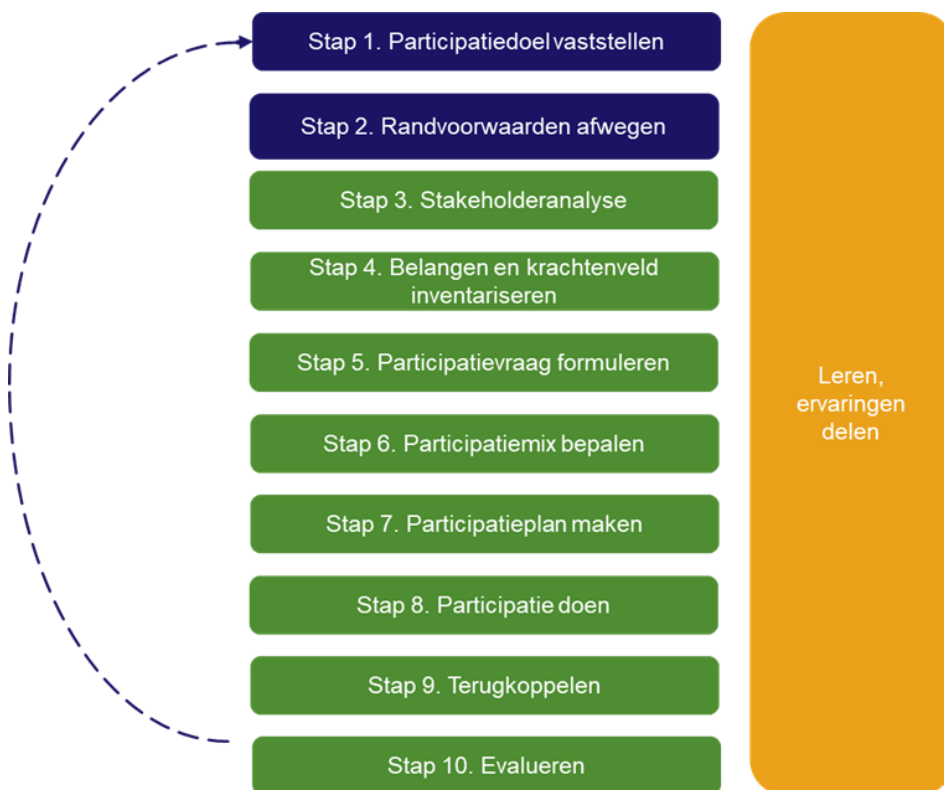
Stap 1. Participatiedoel vaststellen

Stap 2. Randvoorwaarden afwegen

Stap 3. Stakeholderanalyse

Stap 4. Belangen en krachtenveld inventariseren

Stap 5. Participatievraag formuleren

Stap 6. Participatiemix bepalen

Stap 7. Participatieplan maken

Stap 8. Participatie doen

Stap 9. Terugkoppelen

Stap 10. Evalueren

Leren, ervaringen delen